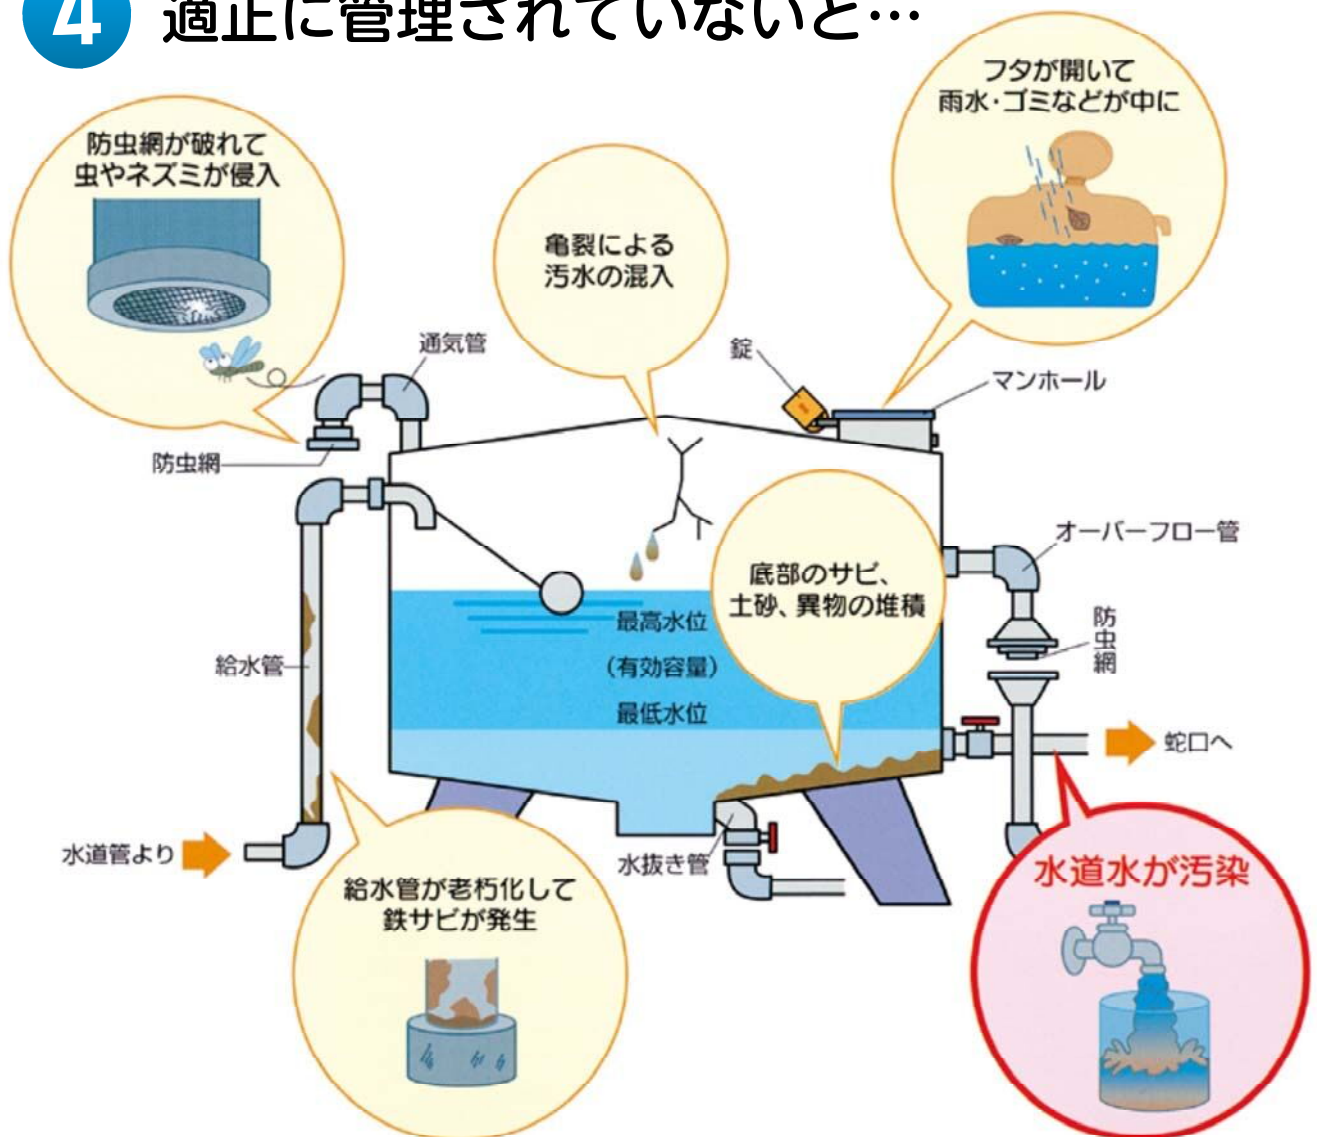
4 適正に管理されていないと…

防虫網が破れて
虫やネズミが侵入

亀裂による
汚水の混入

フタが開いて
雨水・ゴミなどが中に

通気管

錠

マンホール

防虫網

オーバーフロー管

底部のサビ、
土砂、異物の堆積

最高水位

(有効容量)

最低水位

防
虫
網

給水管

蛇口へ

水道管より

水抜き管

給水管が老朽化して
鉄サビが発生

水道水が汚染